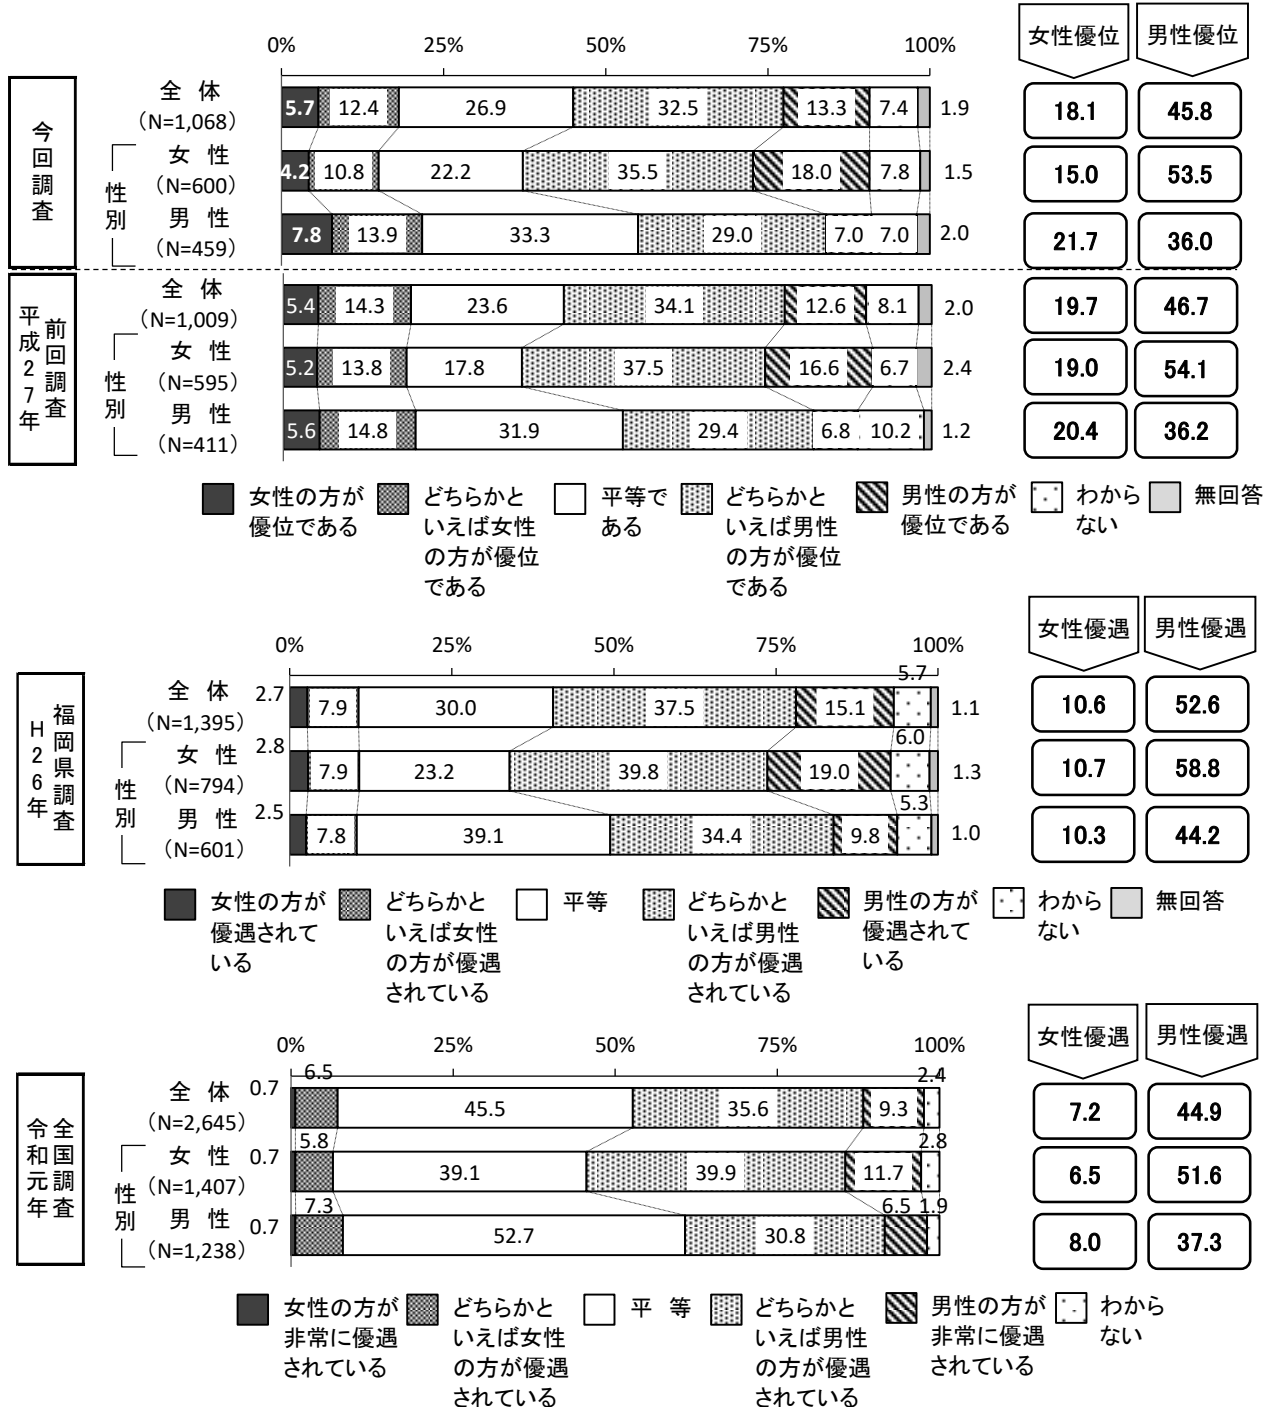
0% 25% 50% 75% 100%

女性優位 男性優位

今回調査

全 体 (N=1,068) 5.7 12.4 26.9 32.5 13.3 7.4 1.9 | 18.1 | 45.8

性別

女 性 (N=600) 4.2 10.8 22.2 35.5 18.0 7.8 1.5 | 15.0 | 53.5

男 性 (N=459) 7.8 13.9 33.3 29.0 7.0 7.0 2.0 | 21.7 | 36.0

平成27年 前回調査

全 体 (N=1,009) 5.4 14.3 23.6 34.1 12.6 8.1 2.0 | 19.7 | 46.7

性別

女 性 (N=595) 5.2 13.8 17.8 37.5 16.6 6.7 2.4 | 19.0 | 54.1

男 性 (N=411) 5.6 14.8 31.9 29.4 6.8 10.2 1.2 | 20.4 | 36.2

女性の方が優位である どちらかといえば女性の方が優位である 平等である どちらかといえば男性の方が優位である 男性の方が優位である わからない 無回答

0% 25% 50% 75% 100%

女性優遇 男性優遇

H26年 福岡県調査

全 体 (N=1,395) 2.7 7.9 30.0 37.5 15.1 5.7 1.1 | 10.6 | 52.6

性別

女 性 (N=794) 2.8 7.9 23.2 39.8 19.0 6.0 1.3 | 10.7 | 58.8

男 性 (N=601) 2.5 7.8 39.1 34.4 9.8 5.3 1.0 | 10.3 | 44.2

女性の方が優遇されている どちらかといえば女性の方が優遇されている 平等 どちらかといえば男性の方が優遇されている 男性の方が優遇されている わからない 無回答

0% 25% 50% 75% 100%

女性優遇 男性優遇

令和元年 全国調査

全 体 (N=2,645) 0.7 6.5 45.5 35.6 9.3 2.4 | 7.2 | 44.9

性別

女 性 (N=1,407) 0.7 5.8 39.1 39.9 11.7 2.8 | 6.5 | 51.6

男 性 (N=1,238) 0.7 7.3 52.7 30.8 6.5 1.9 | 8.0 | 37.3

女性の方が非常に優遇されている どちらかといえば女性の方が優遇されている 平 等 どちらかといえば男性の方が優遇されている 男性の方が非常に優遇されている わからない